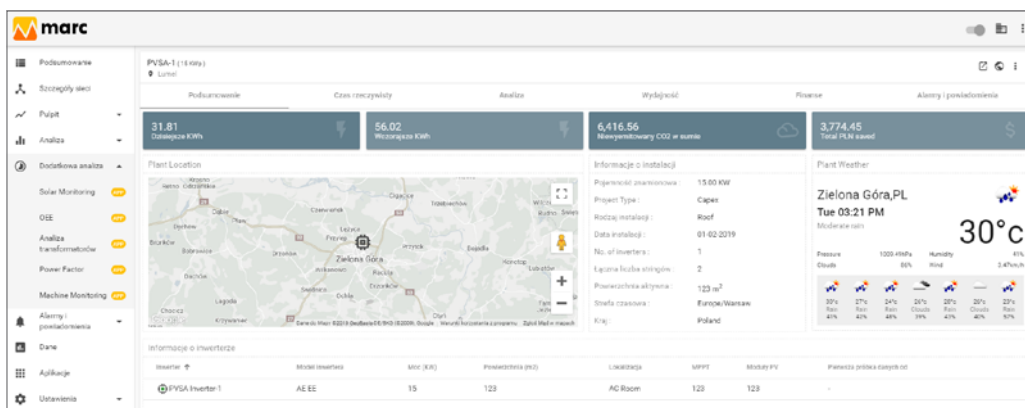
marc

Podsumowanie
Szczegóły sieci
Pulpit
Analiza
Dodatkowa analiza
Solar Monitoring
OEE
Analiza transformatorów
Power Factor
Machine Monitoring
Alarmy i powiadomienia
Dane
Aplikacje
Ustawienia

PVSA-1 (15 KWp)
Lumel

Podsumowanie | Czas rzeczywisty | Analiza | Wydajność | Finanse | Alarmy i powiadomienia

31.81
Dzisiejsze KWh

56.02
Wczorajsze KWh

6,416.56
Niewyemitowany CO2 w sumie

3,774.45
Total PLN saved

Plant Location

Zielona Góra
Czerwieńsk
Sulechów
Świdnica
Ochla

Dane Mapy ©2019 GeoBasis-DE/BKG (©2009), Google | Warunki korzystania z programu | Zgłoś błąd w mapach

Informacje o instalacji
Pojemność znamionowa : 15.00 KW
Project Type : Capex
Rodzaj instalacji : Roof
Data instalacji : 01-02-2019
No. of inverters : 1
Łączna liczba stringów : 2
Powierzchnia aktywna : 123 $m^2$
Strefa czasowa : Europe/Warsaw
Kraj : Poland

Plant Weather
Zielona Góra,PL
Tue 03:21 PM
Moderate rain
30°c
Pressure 1009.4hPa Humidity 41%
Clouds 56% Wind 3.47km/h

30°c Rain 41%
27°c Rain 42%
24°c Rain 46%
26°c Clouds 39%
28°c Rain 43%
29°c Clouds 40%
23°c Rain 57%

Informacje o inwerterze
| Inwerter | Model inwertera | Moc (KW) | Powierzchnia (m2) | Lokalizacja | MPPT | Moduły PV | Pierwsza próbka danych od |
|---|---|---|---|---|---|---|---|
| PVSA Inverter-1 | AE EE | 15 | 123 | AC Room | 123 | 123 | - |